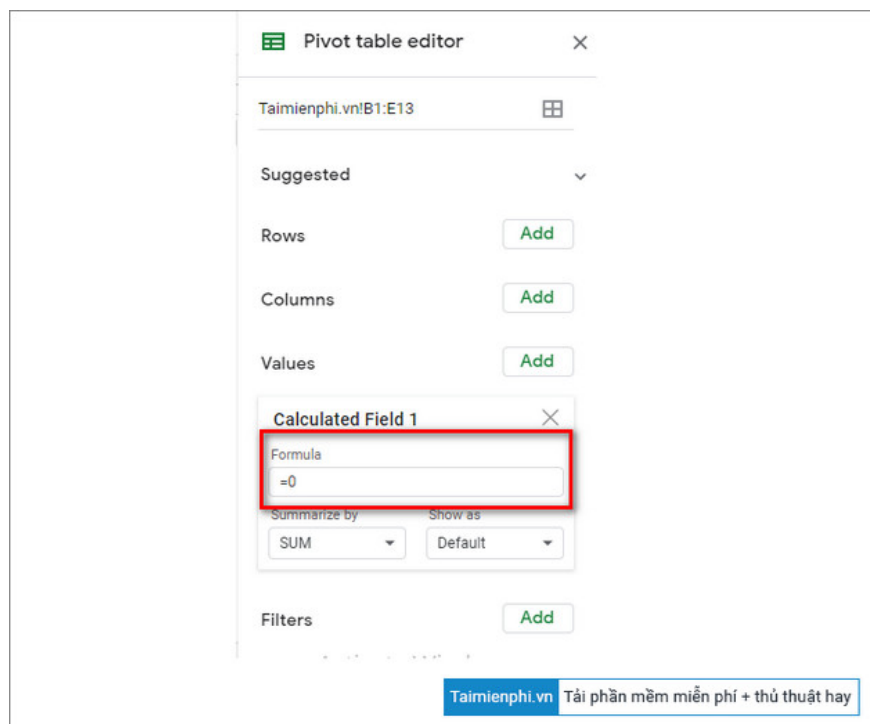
Pivot table editor

Taimienphi.vn!B1:E13

Suggested

Rows Add

Columns Add

Values Add

Calculated Field 1

Formula

=0

Summarize by

SUM

Show as

Default

Filters Add

Taimienphi.vn Tải phần mềm miễn phí + thủ thuật hay